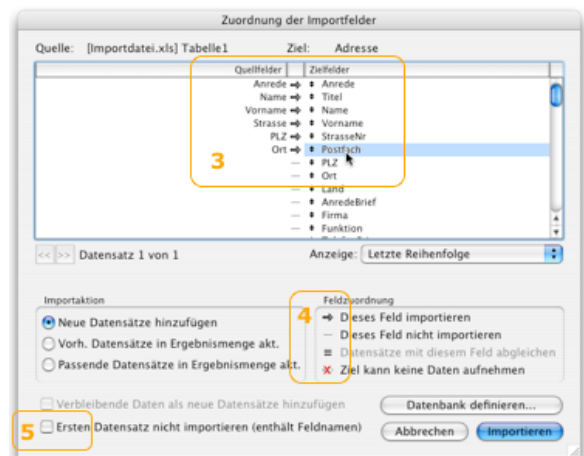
Zuordnung der Importfelder

Quelle: [Importdatei.xls] Tabelle1 Ziel: Adresse

| Quellfelder | | Zielfelder |
|---|---|---|
| Anrede | → | Anrede |
| Name | → | Titel |
| Vorname | → | Name |
| Strasse | → | Vorname |
| PLZ | → | StrasseNr |
| Ort | → | Postfach |
| | — | PLZ |
| | — | Ort |
| | — | Land |
| | — | AnredeBrief |
| | — | Firma |
| | — | Funktion |

3

<< >> Datensatz 1 von 1

Anzeige: Letzte Reihenfolge

Importaktion
Neue Datensätze hinzufügen
Vorh. Datensätze in Ergebnismenge akt.
Passende Datensätze in Ergebnismenge akt.

Feldzuordnung
→ Dieses Feld importieren
— Dieses Feld nicht importieren
= Datensätze mit diesem Feld abgleichen
× Ziel kann keine Daten aufnehmen

4

Verbleibende Daten als neue Datensätze hinzufügen

Datenbank definieren...

5

Ersten Datensatz nicht importieren (enthält Feldnamen)

Abbrechen Importieren